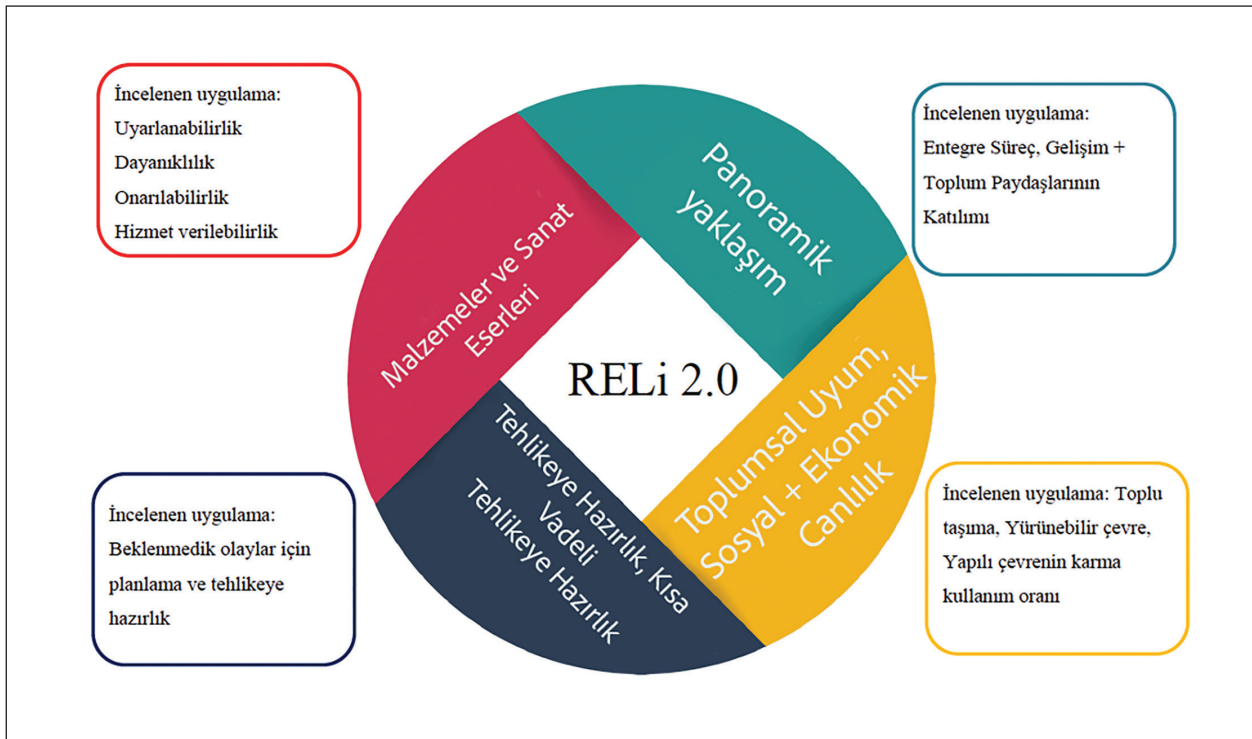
İncelenen uygulama:
Uyarlanabilirlik
Dayanıklılık
Onarılabilirlik
Hizmet verilebilirlik

Malzemeler ve Sanat Eserleri

Panoramik yaklaşım

İncelenen uygulama:
Entegre Süreç, Gelişim + Toplum Paydaşlarının Katılımı

RELi 2.0

Toplumsal Uyum, Sosyal + Ekonomik Canlılık

Tehlikeye Hazırlık, Kısa Vadeli Tehlikeye Hazırlık

İncelenen uygulama:
Beklenmedik olaylar için planlama ve tehlikeye hazırlık

İncelenen uygulama: Toplu taşıma, Yürünebilir çevre, Yapılı çevrenin karma kullanım oranı